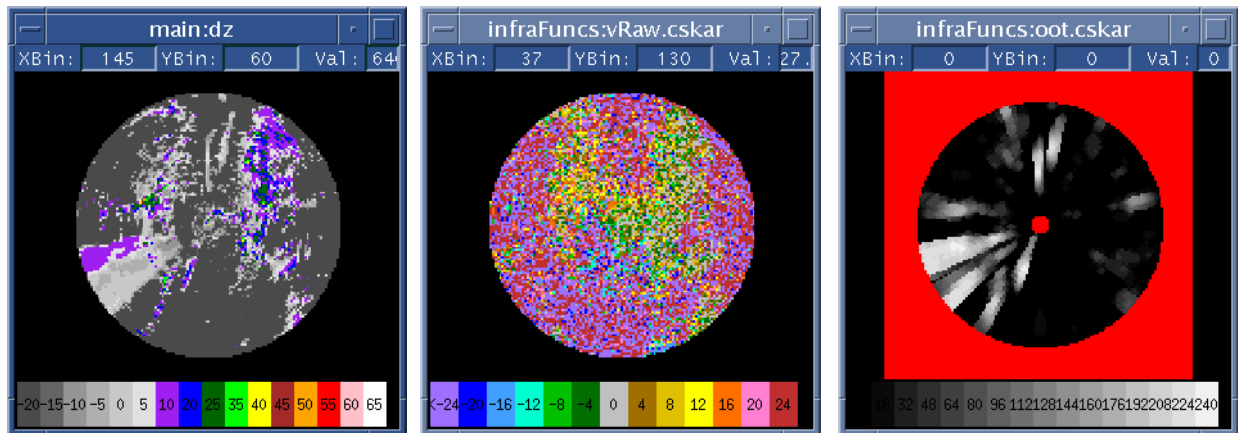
main:dz
XBin: 145 YBin: 60 Val: 64

-20 -15 -10 -5 0 5 10 20 25 35 40 45 50 55 60 65

infraFuncs:vRaw.cskar
XBin: 37 YBin: 130 Val: 27.

<-24 -20 -16 -12 -8 -4 0 4 8 12 16 20 24

infraFuncs:oot.cskar
XBin: 0 YBin: 0 Val: 0

16 32 48 64 80 96 112 128 144 160 176 192 208 224 240